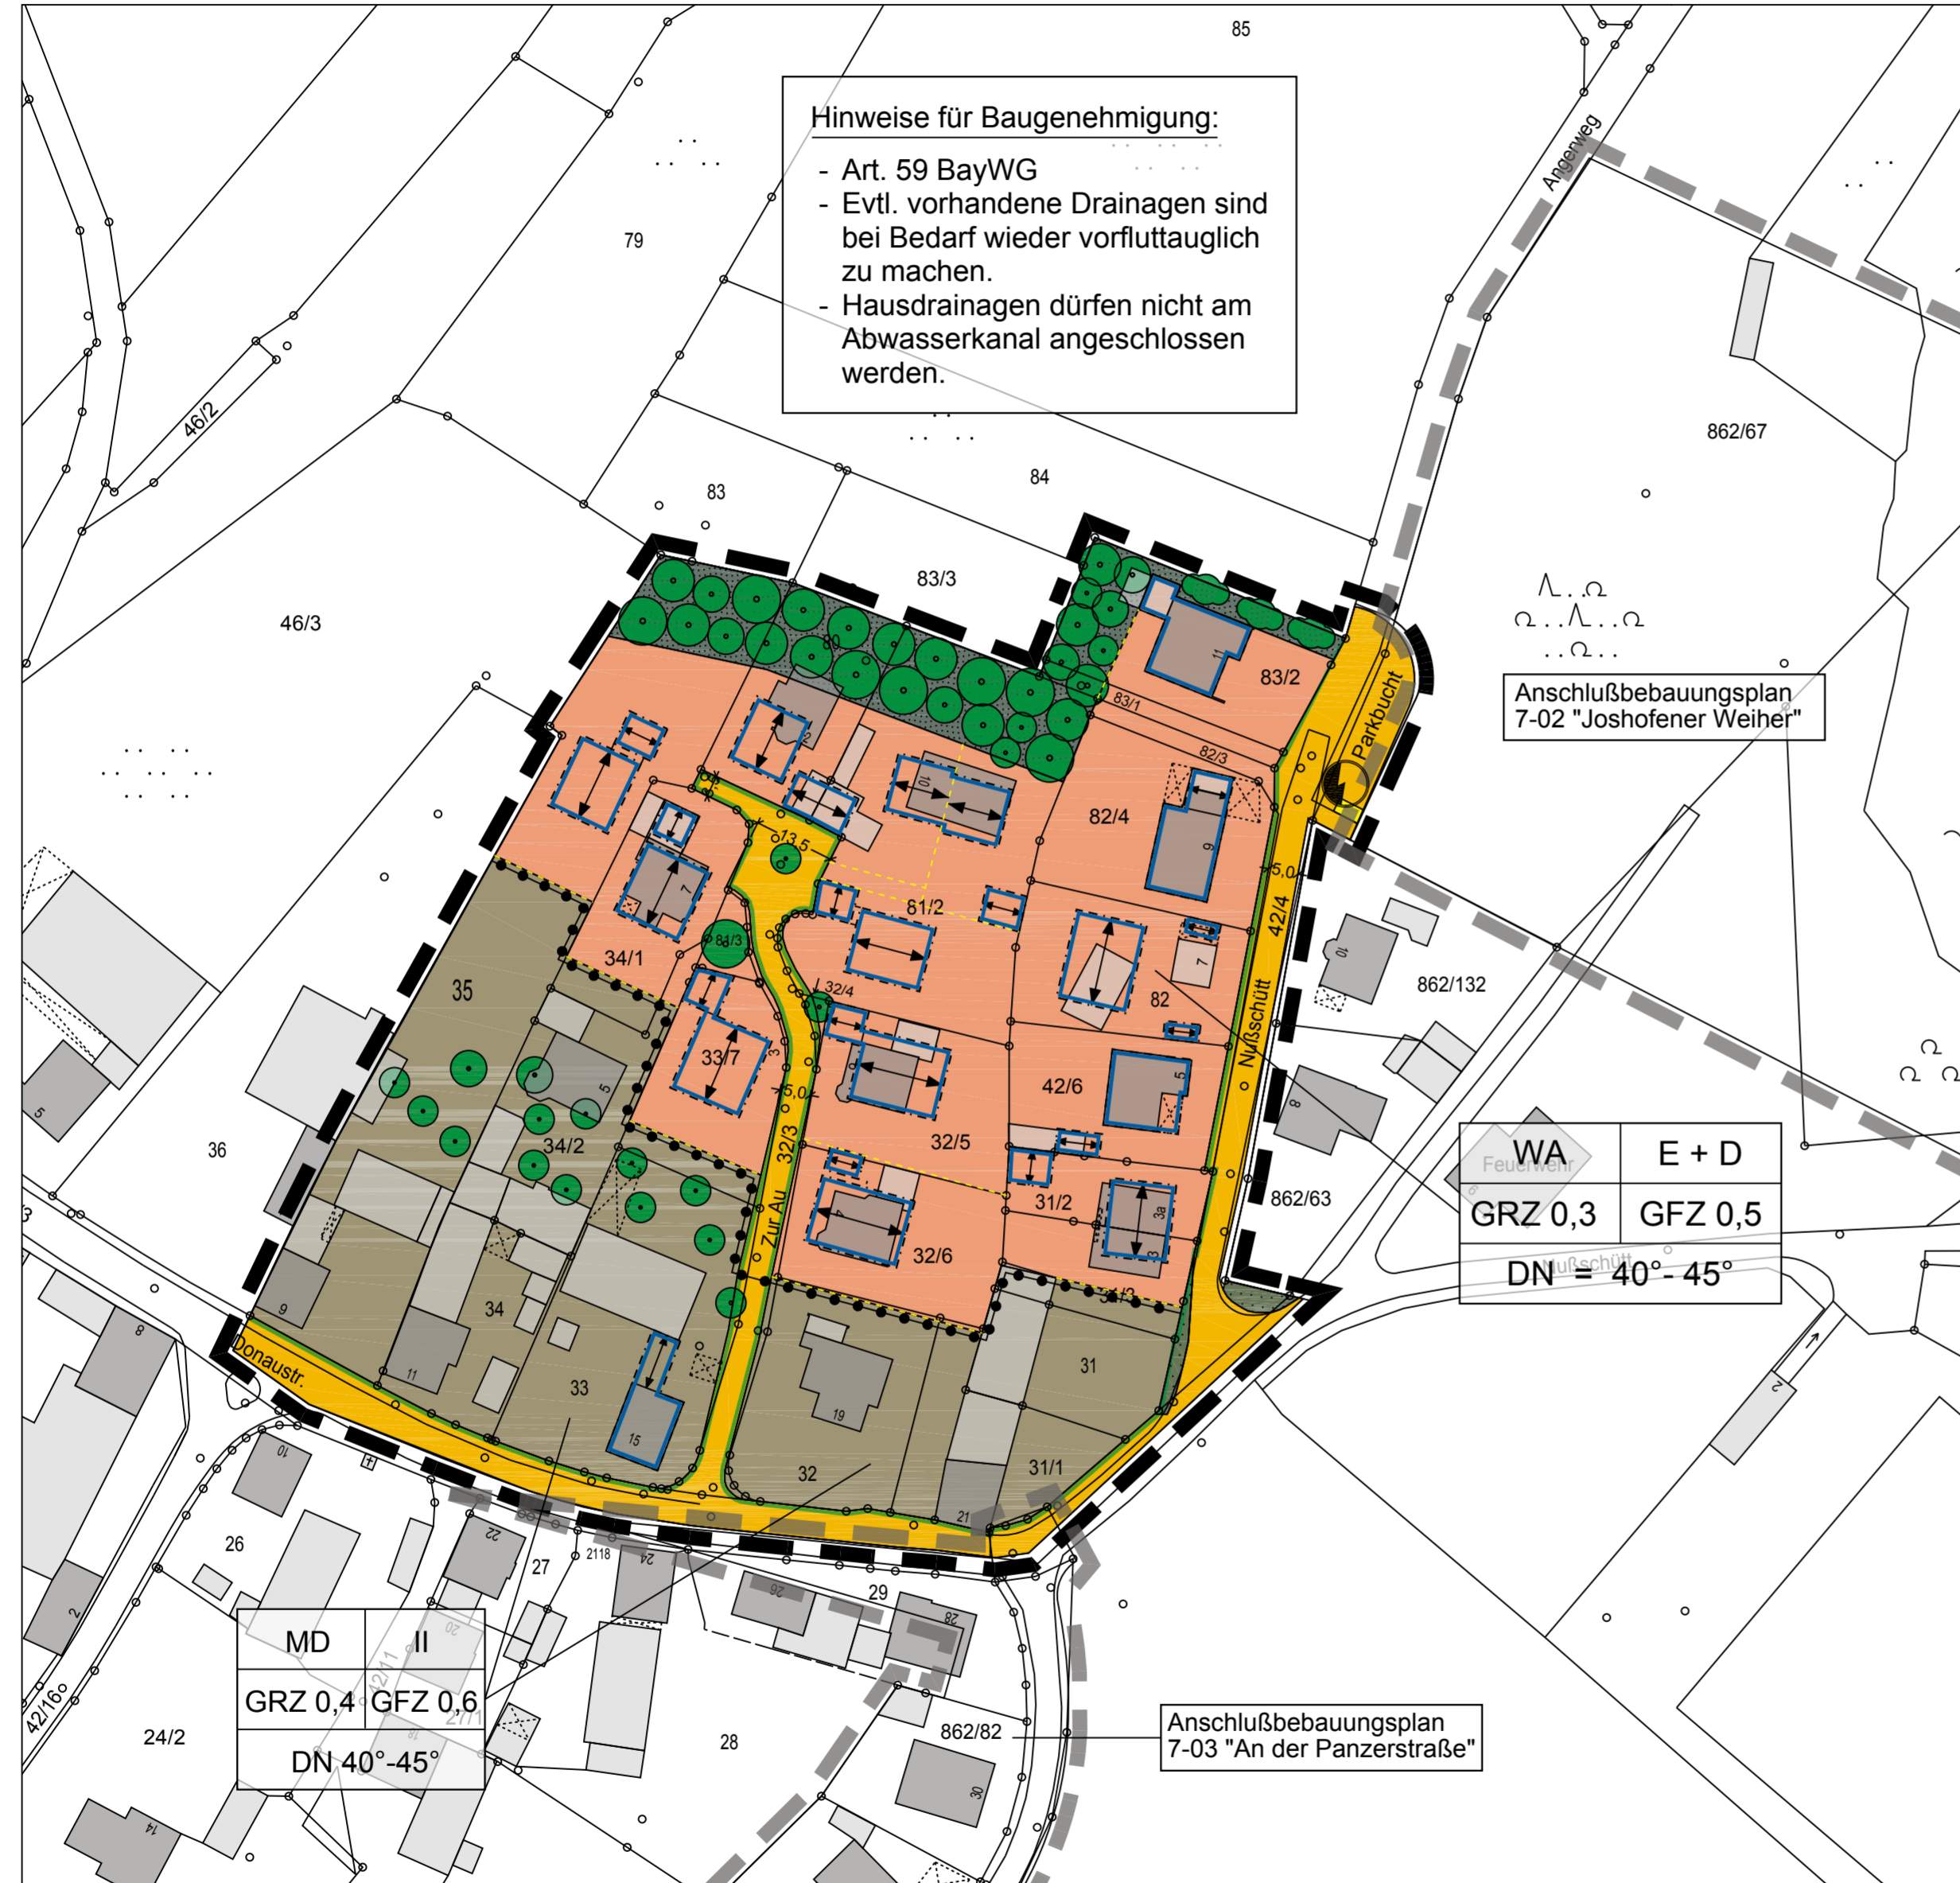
Hinweise für Baugenehmigung:
- Art. 59 BayWG
- Evtl. vorhandene Drainagen sind bei Bedarf wieder vorfluttauglich zu machen.
- Hausdrainagen dürfen nicht am Abwasserkanal angeschlossen werden.

85
79
46/2
Angerweg
862/67
83
84
83/3
46/3
83/2
Parkbucht
Anschlußbebauungsplan 7-02 "Joshofener Weiher"
83/1
82/3
82/4
13,5
5,0
61/2
42/4
34/1
35
83/3
32/4
82
Nußschütt
862/132
33/7
5,0
42/6
34/2
36
32/5
31/2
862/63
32/3
Zur Au
32/6
31/3
34
33
Donaustr.
32
31
31/1
26
27
2118
29
22
24
26
28

| WA | E + D |
|---|---|
| GRZ 0,3 | GFZ 0,5 |
| DN = 40° - 45° | |

Feuerwehr
Nußschütt

| MD | II |
|---|---|
| GRZ 0,4 | GFZ 0,6 |
| DN 40°-45° | |

42/16
24/2
28
862/82
Anschlußbebauungsplan 7-03 "An der Panzerstraße"